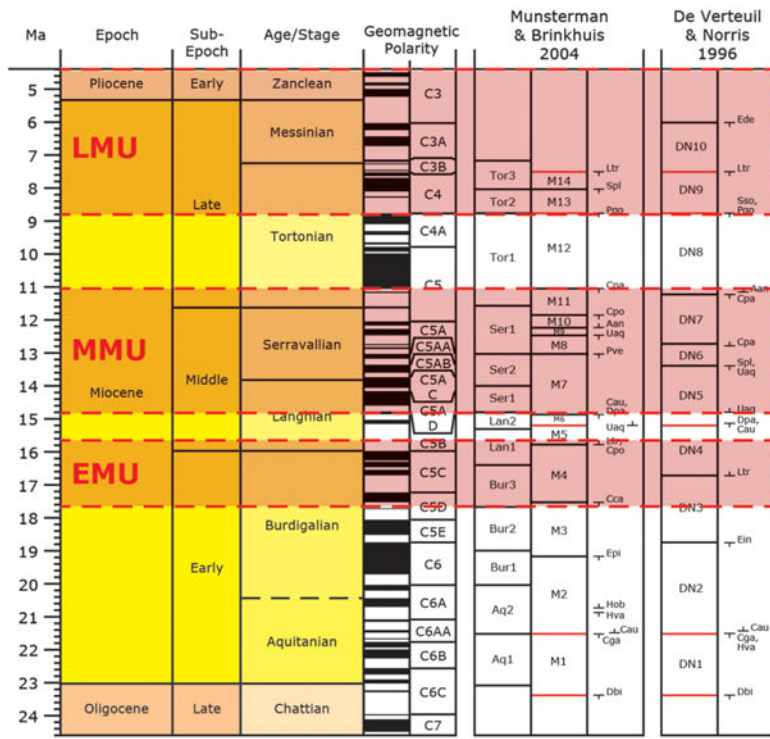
| Ma | Epoch | Sub-Epoch | Age/Stage | Geomagnetic Polarity | Munsterman & Brinkhuis 2004 | De Verteuil & Norris 1996 |
|---|---|---|---|---|---|---|

5 6 7 8 9 10 11 12 13 14 15 16 17 18 19 20 21 22 23 24

Pliocene
LMU
MMU
Miocene
EMU
Oligocene

Early
Late
Middle
Early
Late

Zanclean
Messinian
Tortonian
Serravallian
Langhian
Burdigalian
Aquitanian
Chattian

C3
C3A
C3B
C4
C4A
C5
C5A
C5AA
C5AB
C5A C
C5A D
C5B
C5C
C5D
C5E
C6
C6A
C6AA
C6B
C6C
C7

Tor3
Tor2
Tor1
Ser1
Ser2
Ser1
Lan2
Lan1
Bur3
Bur2
Bur1
Aq2
Aq1

M14
M13
M12
M11
M10
M9
M8
M7
M6
M5
M4
M3
M2
M1

Ltr
Spl
Pgo
Cpa
Cpo
Aan
Uaq
Pve
Cau, Dpa
Uaq
Lte, Cpo
Cca
Epi
Hob
Hva
Cau
Cga
Dbi

DN10
DN9
DN8
DN7
DN6
DN5
DN4
DN3
DN2
DN1

Ede
Ltr
Sso, Pgo
Aan
Cpa
Cpa
Spl, Uaq
Uaq
Dpa, Cau
Ltr
Ein
Cau
Cga, Hva
Dbi